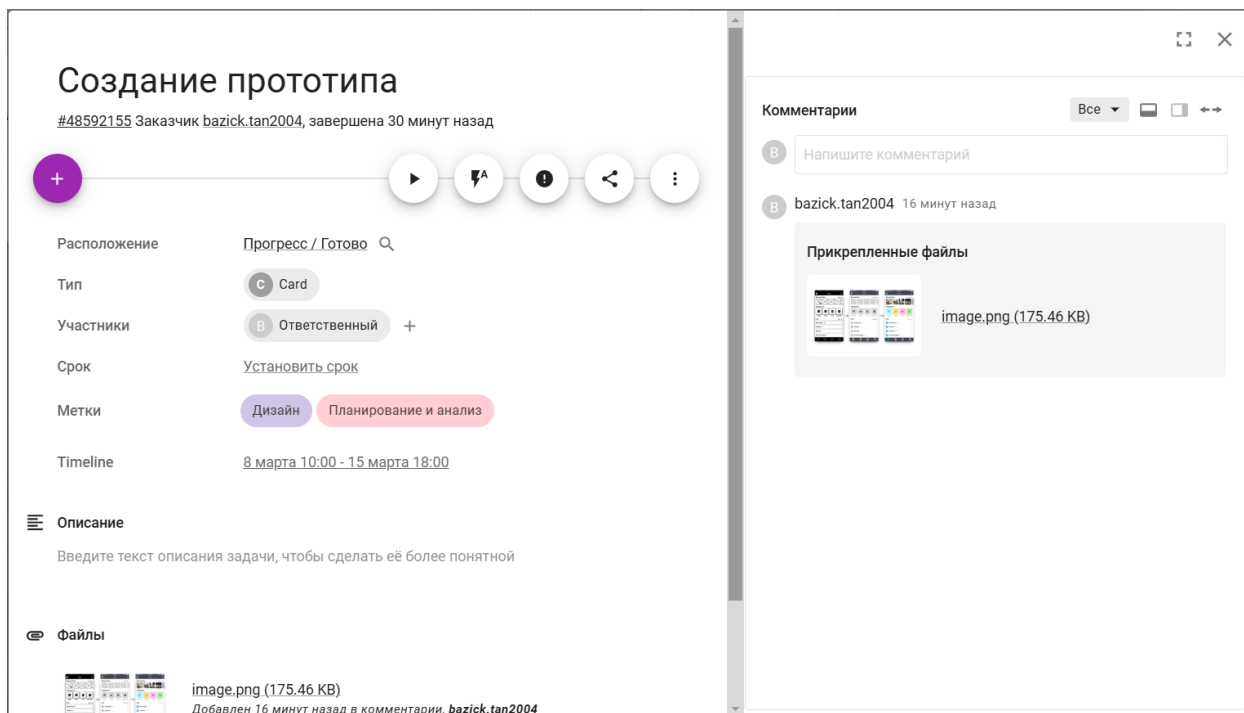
Создание прототипа

#48592155 Заказчик bazick.tan2004, завершена 30 минут назад

+

Расположение Прогресс / Готово

Тип C Card

Участники B Ответственный +

Срок Установить срок

Метки Дизайн Планирование и анализ

Timeline 8 марта 10:00 - 15 марта 18:00

Описание

Введите текст описания задачи, чтобы сделать её более понятной

Файлы

image.png (175.46 KB)
Добавлен 16 минут назад в комментарии, bazick.tan2004

Комментарии Все

B Напишите комментарий

B bazick.tan2004 16 минут назад

Прикрепленные файлы

image.png (175.46 KB)